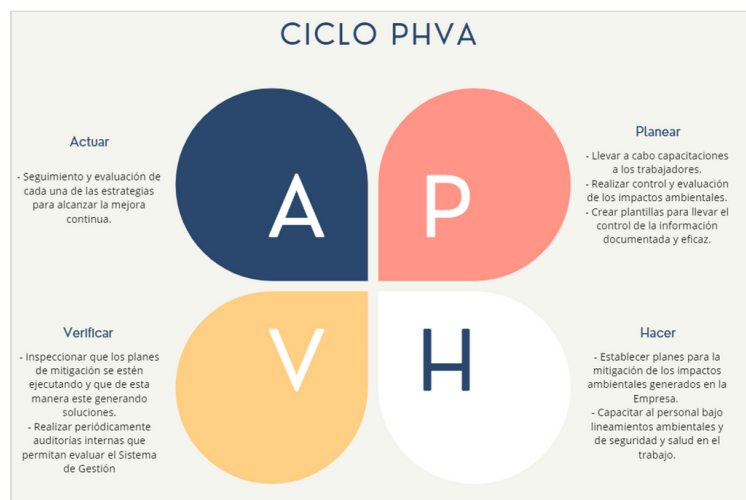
CICLO PHVA

Actuar

- Seguimiento y evaluación de cada una de las estrategias para alcanzar la mejora continua.

A

P

Planear

- Llevar a cabo capacitaciones a los trabajadores.
- Realizar control y evaluación de los impactos ambientales.
- Crear plantillas para llevar el control de la información documentada y eficaz.

Verificar

- Inspeccionar que los planes de mitigación se estén ejecutando y que de esta manera este generando soluciones.
- Realizar periódicamente auditorias internas que permitan evaluar el Sistema de Gestión.

V

H

Hacer

- Establecer planes para la mitigación de los impactos ambientales generados en la Empresa.
- Capacitar al personal bajo lineamientos ambientales y de seguridad y salud en el trabajo.